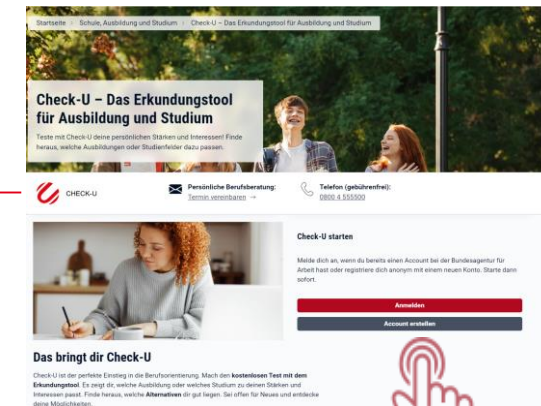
Startseite > Schule, Ausbildung und Studium > Check-U – Das Erkundungstool für Ausbildung und Studium

Check-U – Das Erkundungstool für Ausbildung und Studium

Teste mit Check-U deine persönlichen Stärken und Interessen! Finde heraus, welche Ausbildungen oder Studienfelder dazu passen.

CHECK-U

Persönliche Berufsberatung:
Termin vereinbaren →

Telefon (gebührenfrei):
0800 4 555500

Check-U starten

Melde dich an, wenn du bereits einen Account bei der Bundesagentur für Arbeit hast oder registriere dich anonym mit einem neuen Konto. Starte dann sofort.

Anmelden

Account erstellen

Das bringt dir Check-U

Check-U ist der perfekte Einstieg in die Berufsorientierung. Mach den **kostenlosen Test mit dem Erkundungstool**. Es zeigt dir, welche Ausbildung oder welches Studium zu deinen Stärken und Interessen passt. Finde heraus, welche **Alternativen** dir gut liegen. Sei offen für Neues und entdecke deine Möglichkeiten.